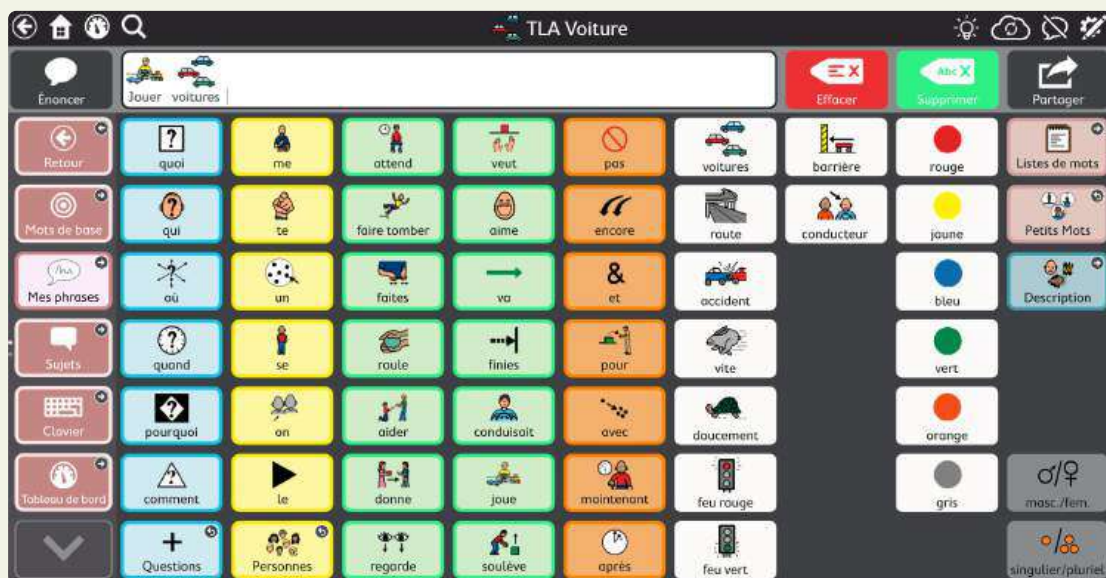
TLA Voiture

Énoncer

Jouer voitures

Effacer

Abc

Supprimer

Partager

| Retour | quoi | me | attend | veut | pas | voitures | barrière | rouge | Listes de mots |
|---|---|---|---|---|---|---|---|---|---|
| Mots de base | qui | te | faire tomber | aime | encore | route | conducteur | jaune | Petits Mots |
| Mes phrases | où | un | faites | va | et | accident | | bleu | Description |
| Sujets | quand | se | roule | finies | pour | vite | | vert | |
| Clavier | pourquoi | on | aider | conduisait | avec | doucement | | orange | |
| Tableau de bord | comment | le | donne | joue | maintenant | feu rouge | | gris | masc./fem. |
| | Questions | Personnes | regarde | soulève | après | feu vert | | | singulier/pluriel |